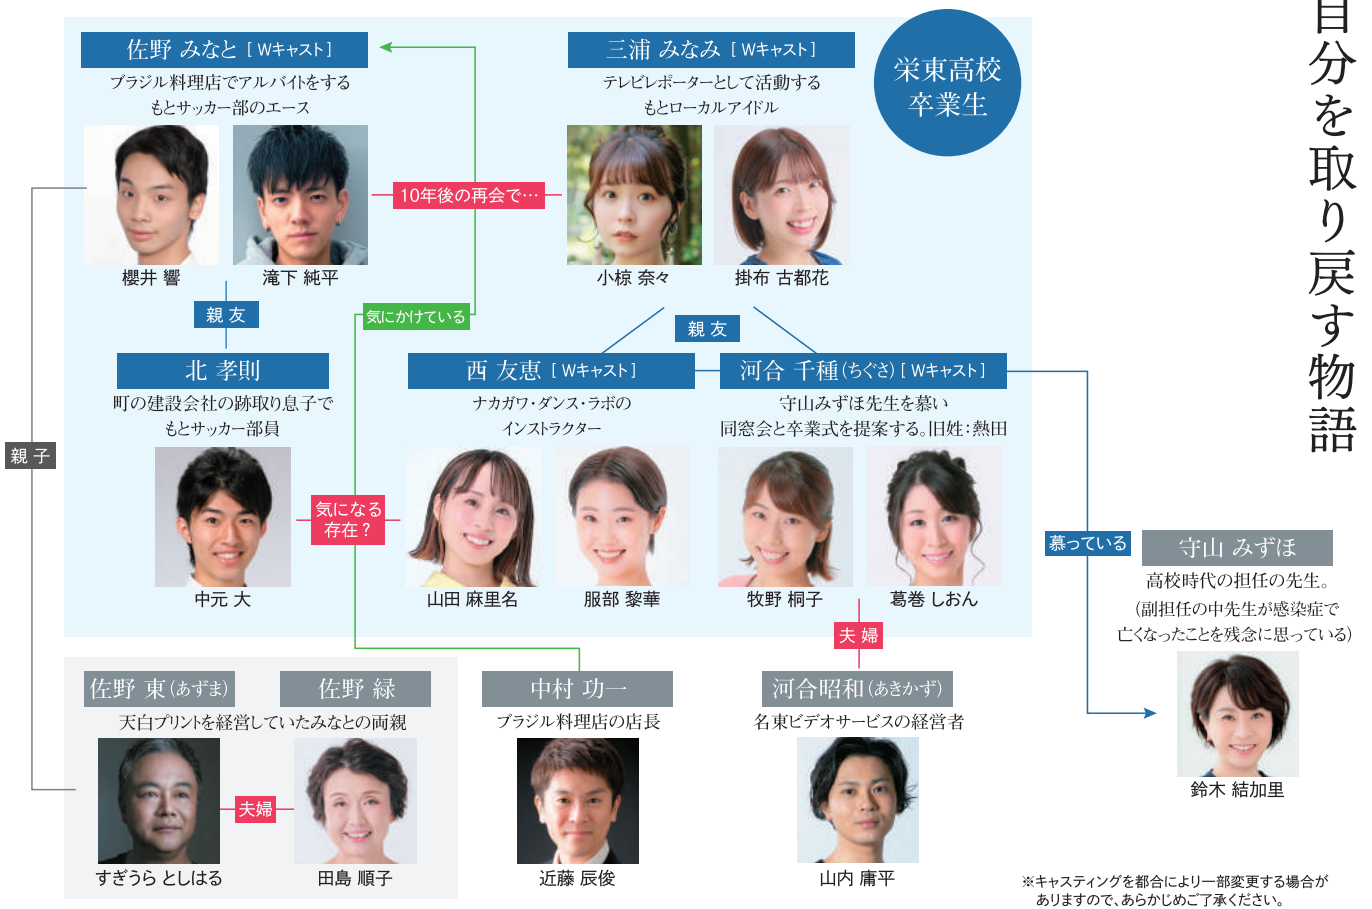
自分を取り戻す物語

栄東高校卒業生

佐野 みなと［Wキャスト］
ブラジル料理店でアルバイトをするもとサッカー部のエース
櫻井 響　滝下 純平

10年後の再会で…

三浦 みなみ［Wキャスト］
テレビレポーターとして活動するもとローカルアイドル
小椋 奈々　掛布 古都花

親 友

気にかけている

北 孝則
町の建設会社の跡取り息子でもとサッカー部員
中元 大

親 友

西 友恵［Wキャスト］
ナカガワ・ダンス・ラボのインストラクター
山田 麻里名　服部 黎華

河合 千種（ちぐさ）［Wキャスト］
守山みずほ先生を慕い同窓会と卒業式を提案する。旧姓：熱田
牧野 桐子　葛巻 しおん

気になる存在？

親 子

慕っている

守山 みずほ
高校時代の担任の先生。（副担任の中先生が感染症で亡くなったことを残念に思っている）
鈴木 結加里

夫 婦

佐野 東（あずま）　佐野 緑
天白プリントを経営していたみなとの両親
すぎうら としはる　夫婦　田島 順子

中村 功一
ブラジル料理店の店長
近藤 辰俊

河合昭和（あきかず）
名東ビデオサービスの経営者
山内 庸平

※キャスティングを都合により一部変更する場合がありますので、あらかじめご了承ください。